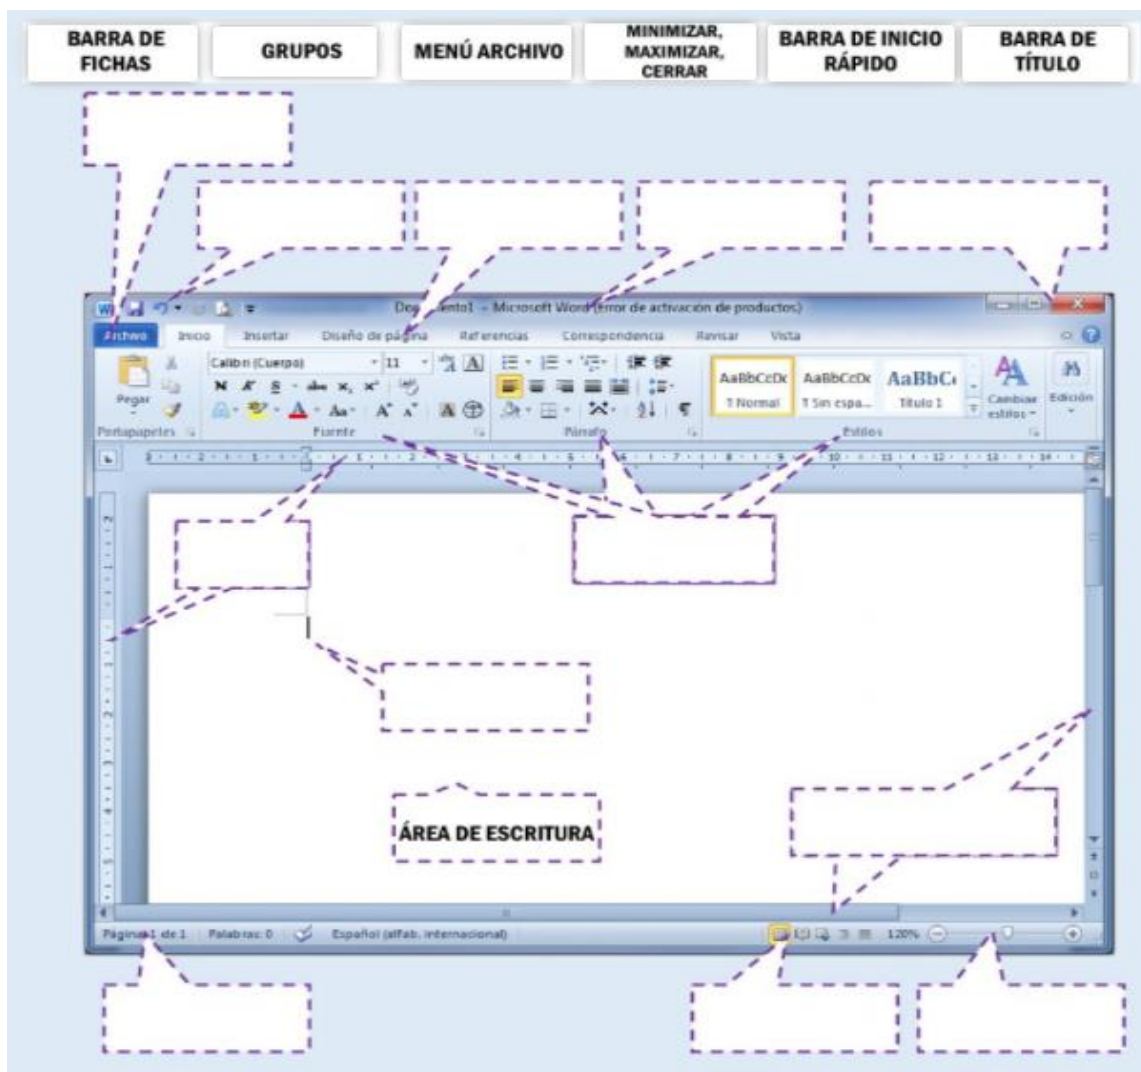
BARRA DE FICHAS

GRUPOS

MENÚ ARCHIVO

MINIMIZAR, MAXIMIZAR, CERRAR

BARRA DE INICIO RÁPIDO

BARRA DE TÍTULO

Documento1 - Microsoft Word (error de activación de productos)

Archivo Inicio Insertar Diseño de página Referencias Correspondencia Revisar Vista

Pegar

Portapapeles

Calibri (Cuerpo) 11

N K S abe $x_2$ $x^2$

Aa $A^\hat{}$ $A^\check{}$

Fuente

Párrafo

AaBbCcDc ¶ Normal

AaBbCcDc ¶ Sin espa...

AaBbC Título 1

Cambiar estilos

Edición

Estilos

ÁREA DE ESCRITURA

Página: 1 de 1 Palabras: 0 Español (alfab. internacional) 120%